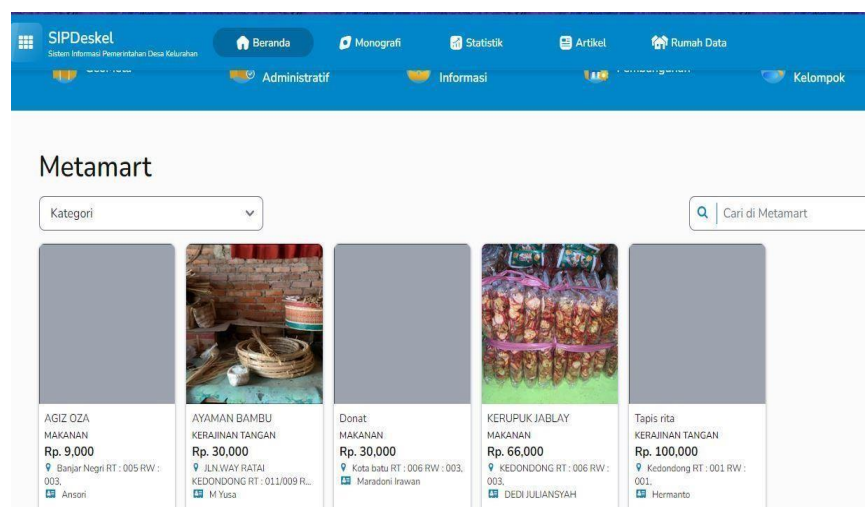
SIPDeskel
Sistem Informasi Pemerintahan Desa Kelurahan

Beranda
Monografi
Statistik
Artikel
Rumah Data

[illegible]
Administratif
Informasi
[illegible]
Kelompok

Metamart

Kategori

Cari di Metamart

AGIZ OZA
MAKANAN
Rp. 9,000
Banjar Negri RT : 005 RW : 003,
Ansori

AYAMAN BAMBU
KERAJINAN TANGAN
Rp. 30,000
JLN.WAY RATAI KEDONDONG RT : 011/009 R...
M Yusa

Donat
MAKANAN
Rp. 30,000
Kota batu RT : 006 RW : 003,
Maradoni Irawan

KERUPUK JABLAY
MAKANAN
Rp. 66,000
KEDONDONG RT : 006 RW : 003,
DEDI JULIANSYAH

Tapis rita
KERAJINAN TANGAN
Rp. 100,000
Kedondong RT : 001 RW : 001,
Hermanto